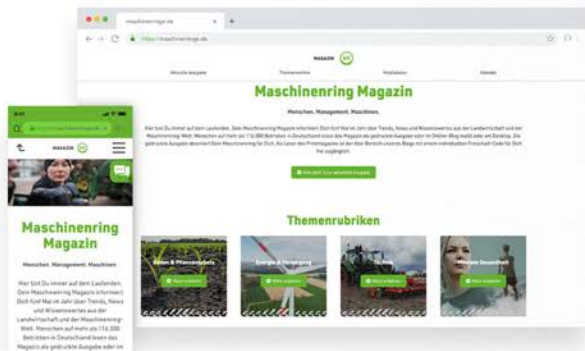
maschinenringe.de

https://maschinenringe.de

MAGAZIN

Aktuelle Ausgabe

Themenwelten

Redaktion

Kontakt

Maschinenring Magazin

Menschen. Management. Maschinen.

Hier bist Du immer auf dem Laufenden. Dein Maschinenring Magazin informiert Dich fünf Mal im Jahr über Trends, News und Wissenswertes aus der Landwirtschaft und der Maschinenring-Welt. Menschen auf mehr als 116.000 Betrieben in Deutschland lesen das Magazin als gedruckte Ausgabe oder im Online-Blog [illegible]

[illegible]

Themenrubriken

Boden & Pflanzenschutz

Energie & Versorgung

Technik

Mentale Gesundheit

MAGAZIN

Maschinenring Magazin

Menschen. Management. Maschinen.

Hier bist Du immer auf dem Laufenden. Dein Maschinenring Magazin informiert Dich fünf Mal im Jahr über Trends, News und Wissenswertes aus der Landwirtschaft und der Maschinenring-Welt. Menschen auf mehr als 116.000 Betrieben in Deutschland lesen das Magazin als gedruckte Ausgabe oder im